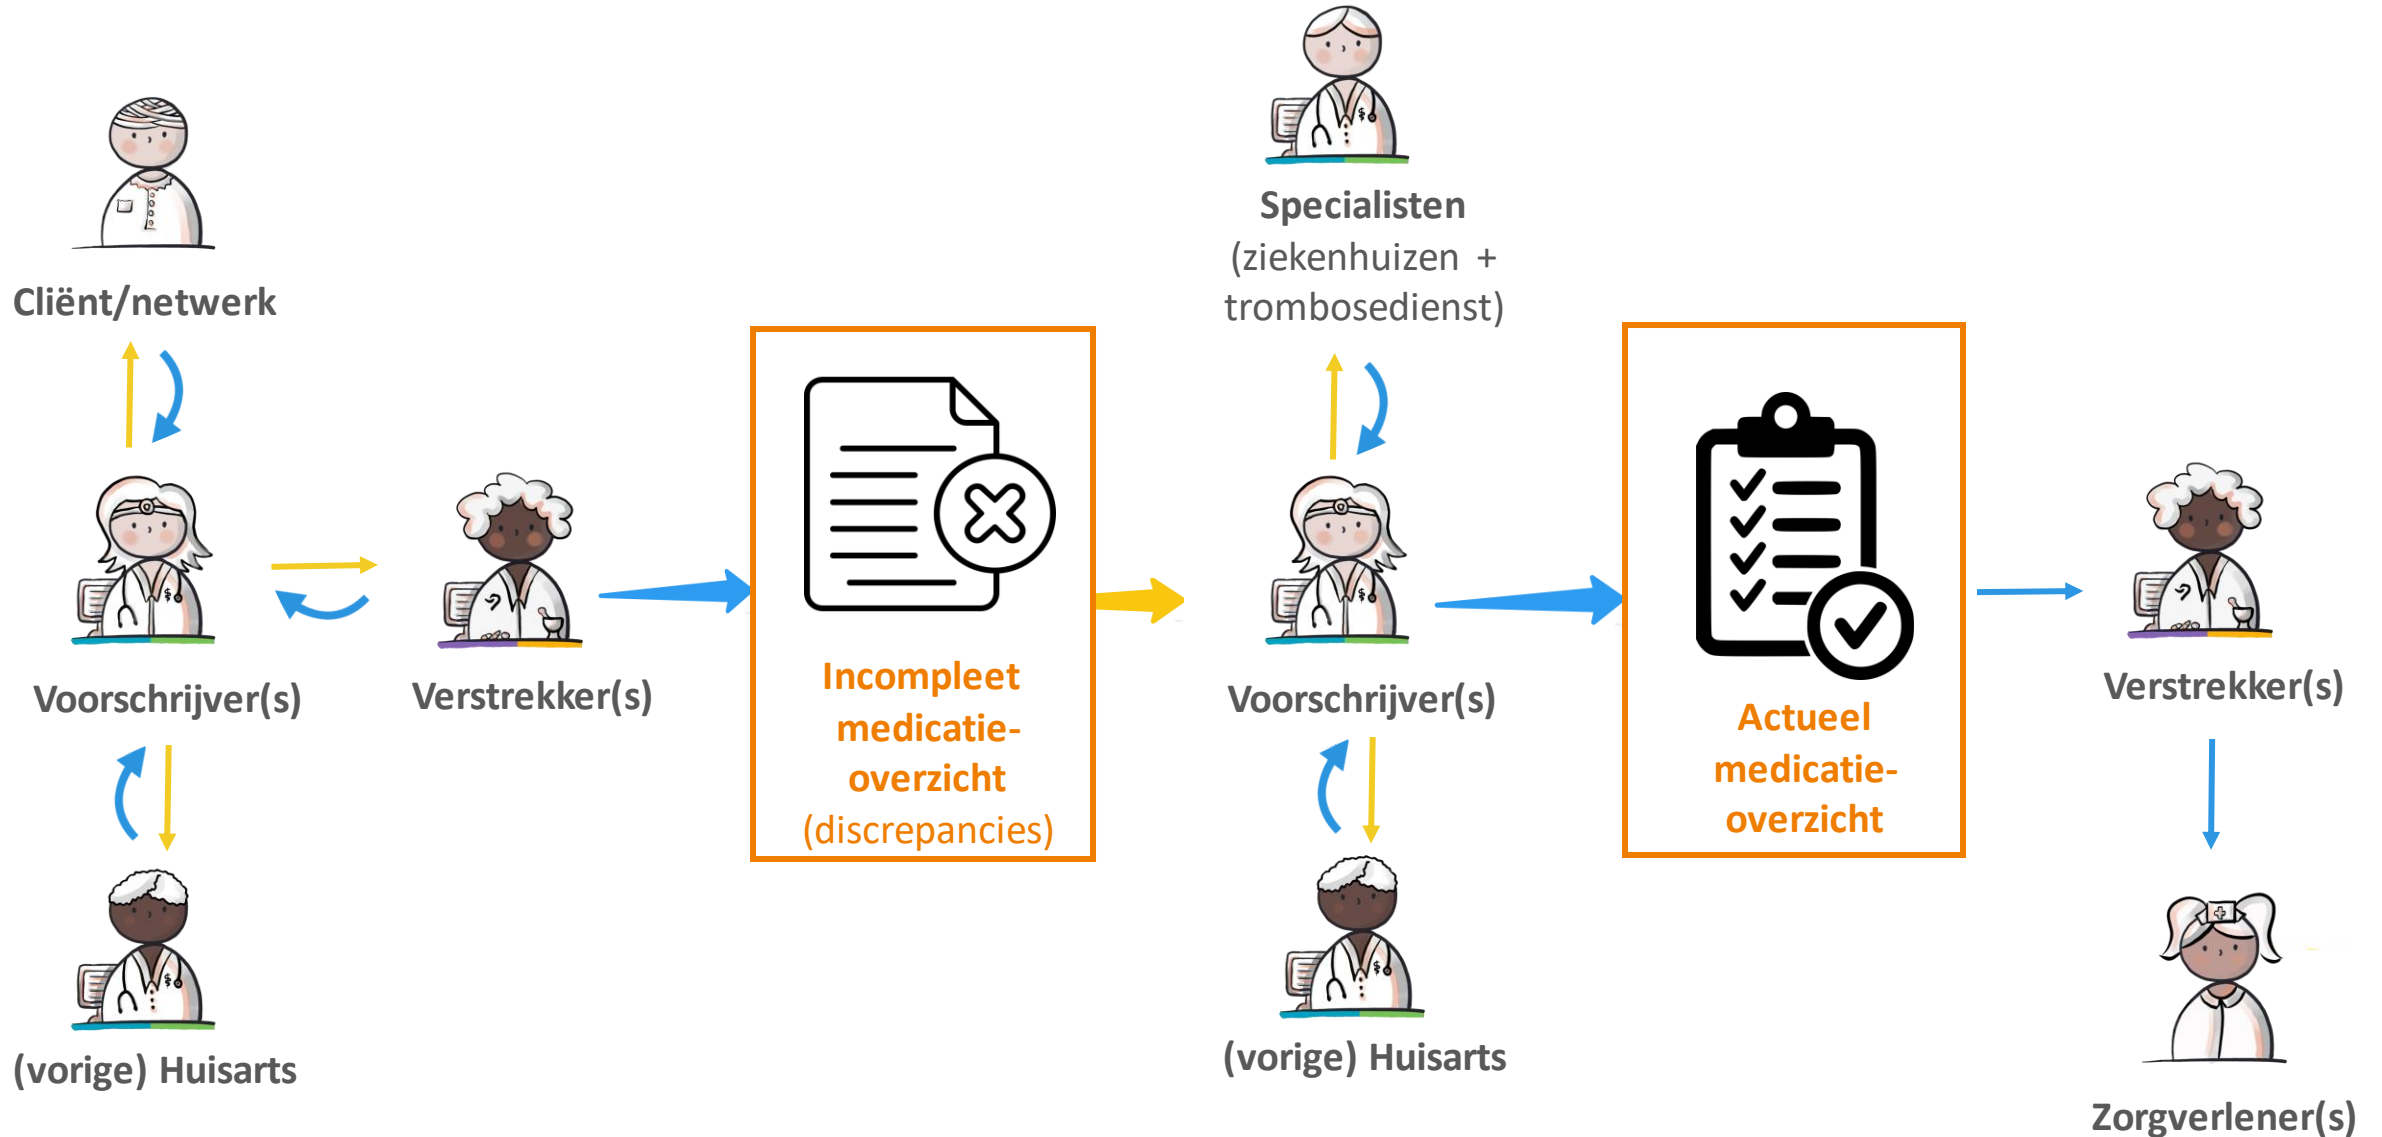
Cliënt/netwerk

Voorschrijver(s)

(vorige) Huisarts

Verstrekker(s)

Incompleet medicatie-overzicht (discrepancies)

Specialisten (ziekenhuizen + trombosedienst)

Voorschrijver(s)

(vorige) Huisarts

Actueel medicatie-overzicht

Verstrekker(s)

Zorgverlener(s)